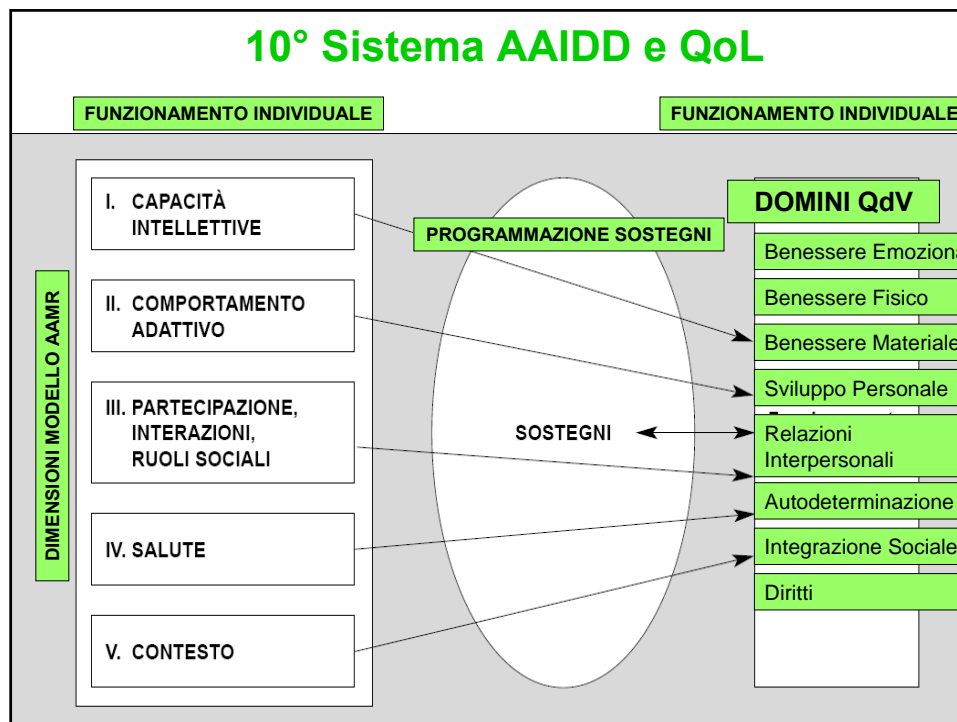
10° Sistema AAIDD e QoL

FUNZIONAMENTO INDIVIDUALE

FUNZIONAMENTO INDIVIDUALE

DIMENSIONI MODELLO AAMR

I. CAPACITÀ INTELLETTIVE

II. COMPORTAMENTO ADATTIVO

III. PARTECIPAZIONE, INTERAZIONI, RUOLI SOCIALI

IV. SALUTE

V. CONTESTO

PROGRAMMAZIONE SOSTEGNI

SOSTEGNI

DOMINI QdV

Benessere Emozion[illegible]

Benessere Fisico

Benessere Materiale

Sviluppo Personale

Relazioni Interpersonali

Autodeterminazione

Integrazione Sociale

Diritti